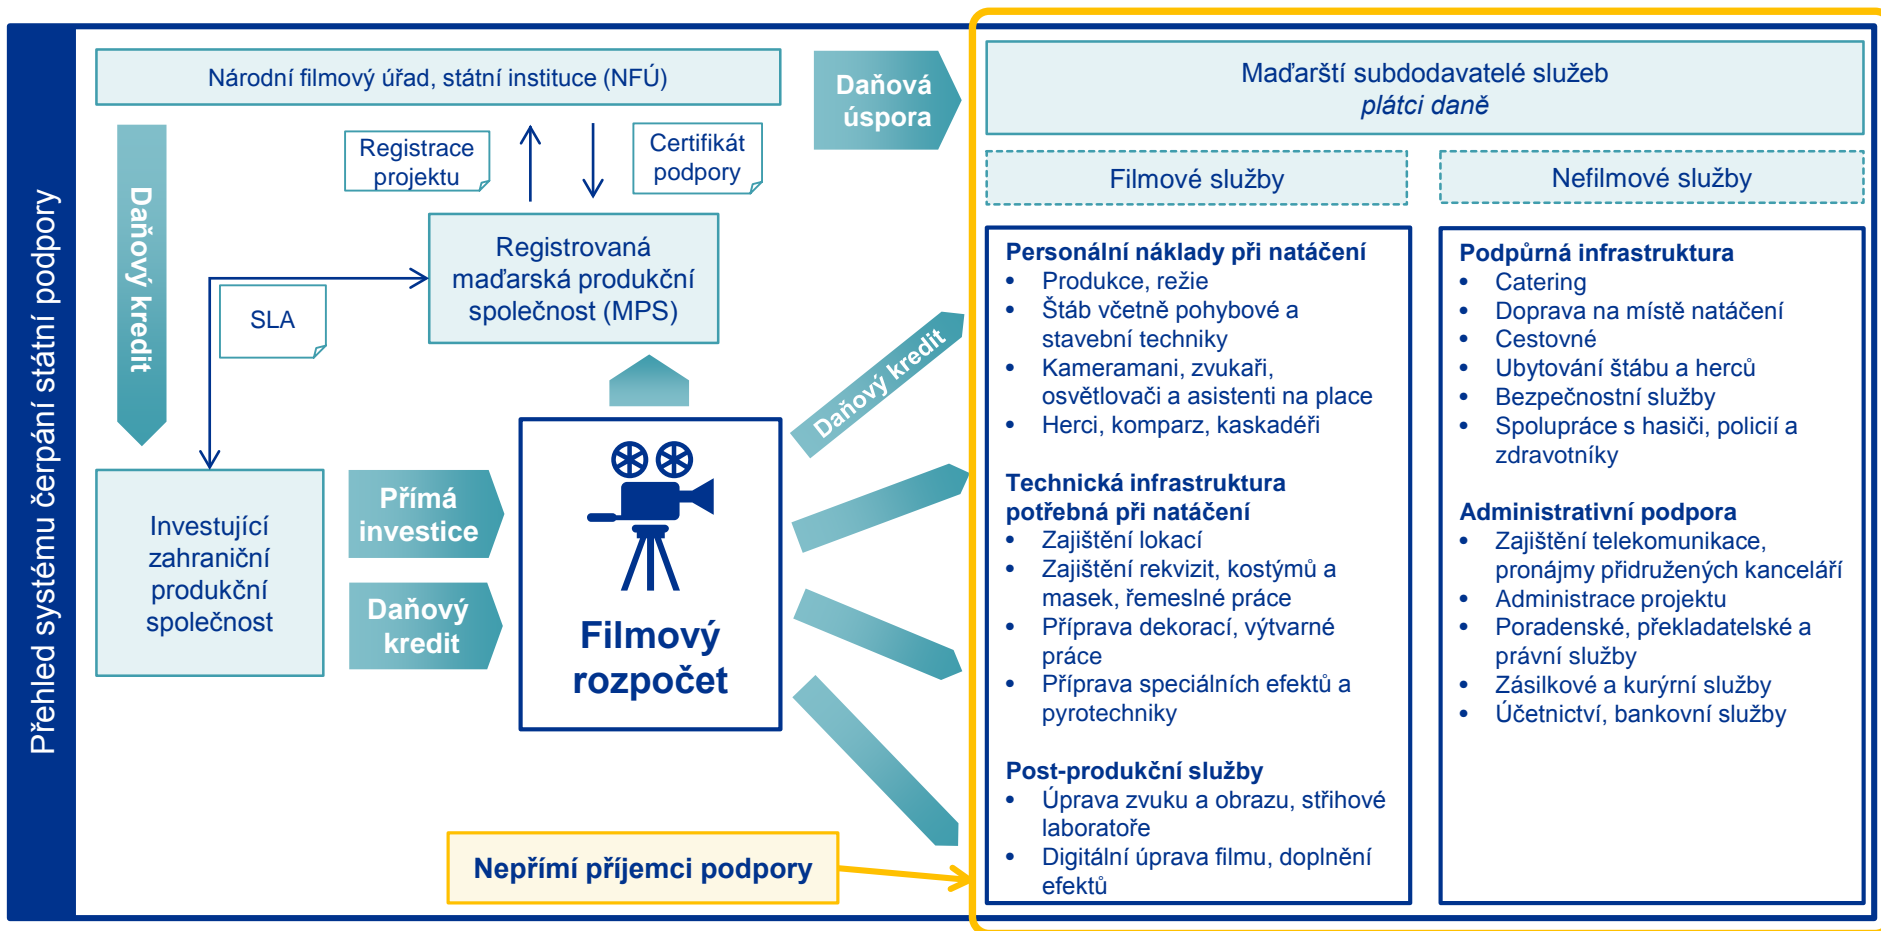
Přehled systému čerpání státní podpory

Národní filmový úřad, státní instituce (NFÚ)

Daňová úspora

Registrace projektu

Certifikát podpory

Daňový kredit

Registrovaná maďarská produkční společnost (MPS)

SLA

Daňový kredit

Investující zahraniční produkční společnost

Přímá investice

Daňový kredit

Filmový rozpočet

Nepřímí příjemci podpory

Maďarští subdodavatelé služeb
plátci daně

Filmové služby

Nefilmové služby

Personální náklady při natáčení
- Produkce, režie
- Štáb včetně pohybové a stavební techniky
- Kameramani, zvukaři, osvětlovači a asistenti na place
- Herci, komparz, kaskadéři

Technická infrastruktura potřebná při natáčení
- Zajištění lokací
- Zajištění rekvizit, kostýmů a masek, řemeslné práce
- Příprava dekorací, výtvarné práce
- Příprava speciálních efektů a pyrotechniky

Post-produkční služby
- Úprava zvuku a obrazu, střihové laboratoře
- Digitální úprava filmu, doplnění efektů

Podpůrná infrastruktura
- Catering
- Doprava na místě natáčení
- Cestovné
- Ubytování štábu a herců
- Bezpečnostní služby
- Spolupráce s hasiči, policií a zdravotníky

Administrativní podpora
- Zajištění telekomunikace, pronájmy přidružených kanceláří
- Administrace projektu
- Poradenské, překladatelské a právní služby
- Zásilkové a kurýrní služby
- Účetnictví, bankovní služby